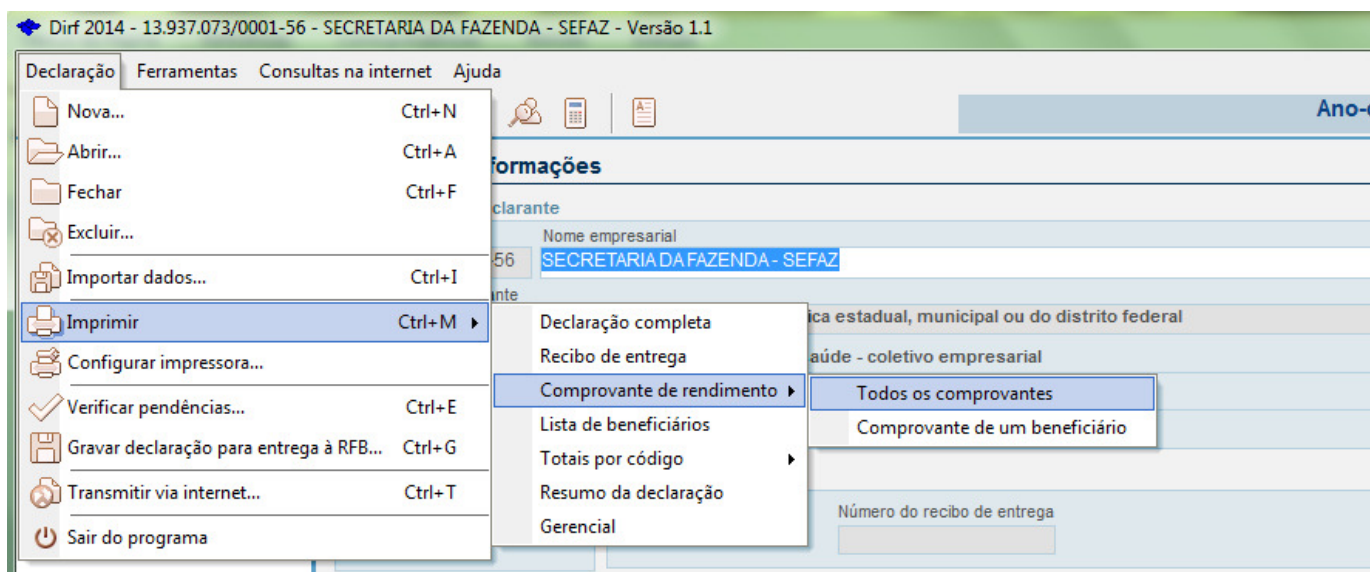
Dirf 2014 - 13.937.073/0001-56 - SECRETARIA DA FAZENDA - SEFAZ - Versão 1.1

Declaração Ferramentas Consultas na internet Ajuda

Nova... Ctrl+N
Abrir... Ctrl+A
Fechar Ctrl+F
Excluir...
Importar dados... Ctrl+I
Imprimir Ctrl+M
Configurar impressora...
Verificar pendências... Ctrl+E
Gravar declaração para entrega à RFB... Ctrl+G
Transmitir via internet... Ctrl+T
Sair do programa

Declaração completa
Recibo de entrega
Comprovante de rendimento
Lista de beneficiários
Totais por código
Resumo da declaração
Gerencial

Todos os comprovantes
Comprovante de um beneficiário

Ano-c

formações

clarante

56

Nome empresarial

SECRETARIA DA FAZENDA - SEFAZ

nte

ica estadual, municipal ou do distrito federal

aúde - coletivo empresarial

Número do recibo de entrega